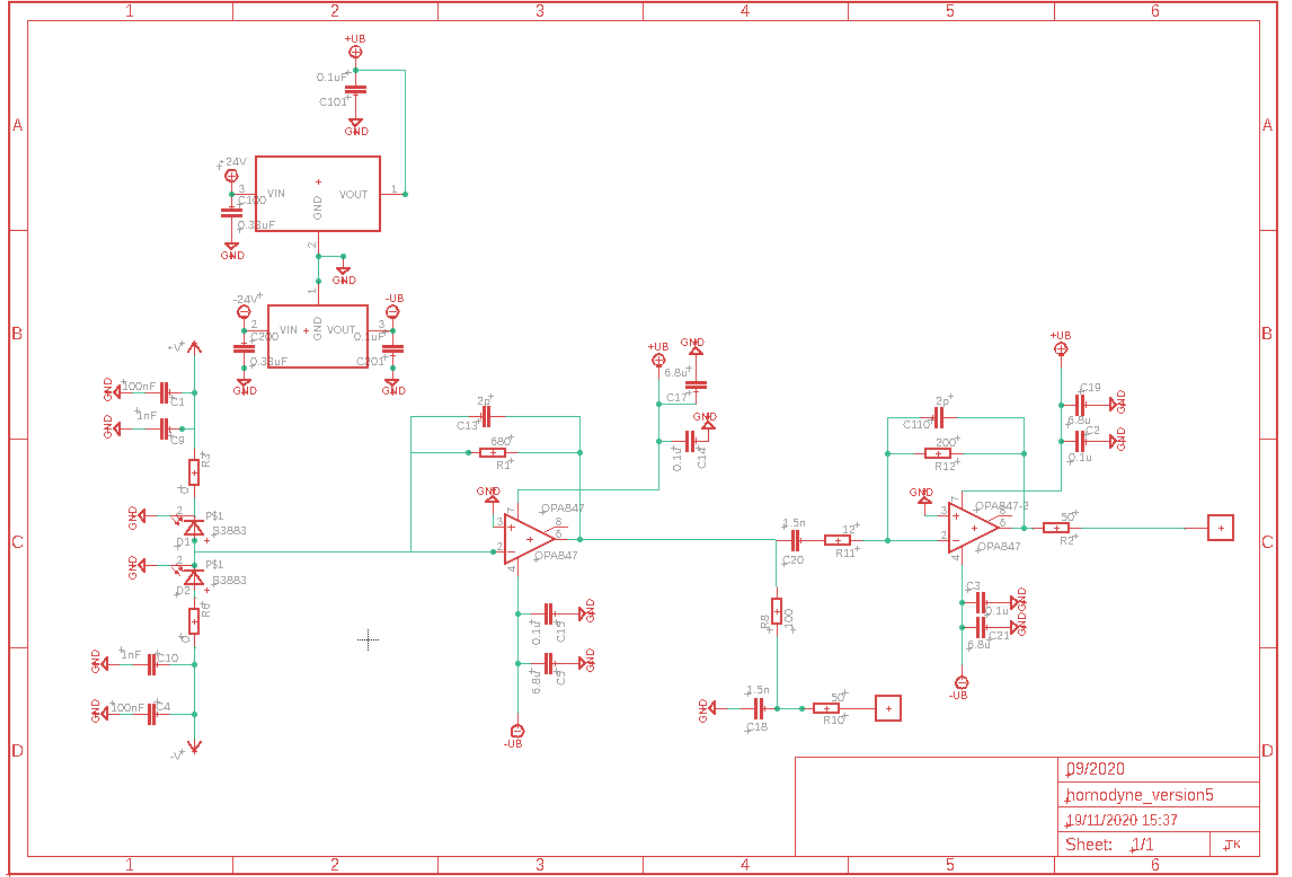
1 2 3 4 5 6

A B C D

+UB
0.1uF
C101

+24V
3
VIN
C100
0.33uF
GND
+
GND
VOUT
1
2
GND

-24V
2
C200
0.33uF
GND
VIN
+
GND
1
VOUT
3
-UB
0.1uF
C201
GND

+V
GND 100nF C1
GND 1nF C9
R3
0
GND
2
P$1
S3883
D1
GND
2
P$1
S3883
D2
R6
0
GND 1nF C10
GND 100nF C4
-V

2p
C13
680
R1
GND
3
2
7
4
8
OPA847
6
OPA847
+UB
GND
6.8u
C17
GND
0.1u
C14
0.1u
C15
GND
6.8u
C5
GND
-UB

1.5n
C20
12
R11
R8
100
GND
1.5n
C18
50
R10

2p
C110
200
R12
GND
3
2
7
4
OPA847-2
6
OPA847
+UB
C19
6.8u
GND
C2
0.1u
GND
50
R2
C3
0.1u
GND
C21
6.8u
GND
-UB

09/2020
homodyne_version5
19/11/2020 15:37
Sheet: 1/1
TK